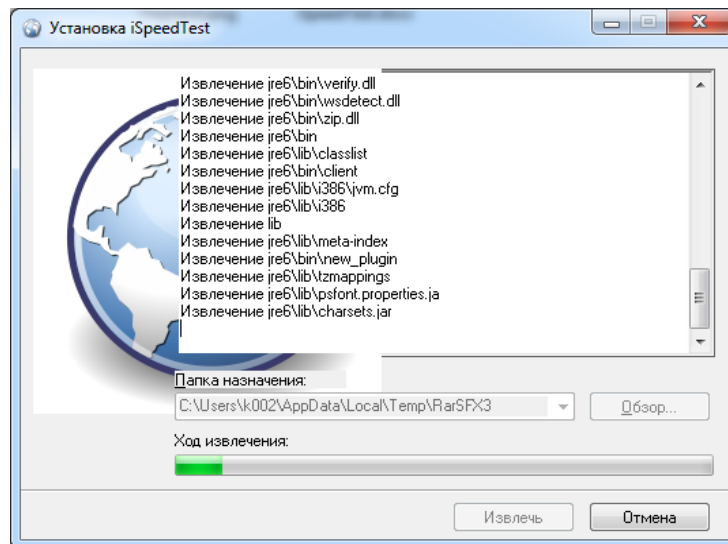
Установка iSpeedTest

Извлечение jre6\bin\verify.dll
Извлечение jre6\bin\wsdetect.dll
Извлечение jre6\bin\zip.dll
Извлечение jre6\bin
Извлечение jre6\lib\classlist
Извлечение jre6\bin\client
Извлечение jre6\lib\i386\jvm.cfg
Извлечение jre6\lib\i386
Извлечение lib
Извлечение jre6\lib\meta-index
Извлечение jre6\bin\new_plugin
Извлечение jre6\lib\tzmappings
Извлечение jre6\lib\psfont.properties.ja
Извлечение jre6\lib\charsets.jar

Папка назначения:
C:\Users\k002\AppData\Local\Temp\RarSFX3
Обзор...

Ход извлечения:

Извлечь
Отмена